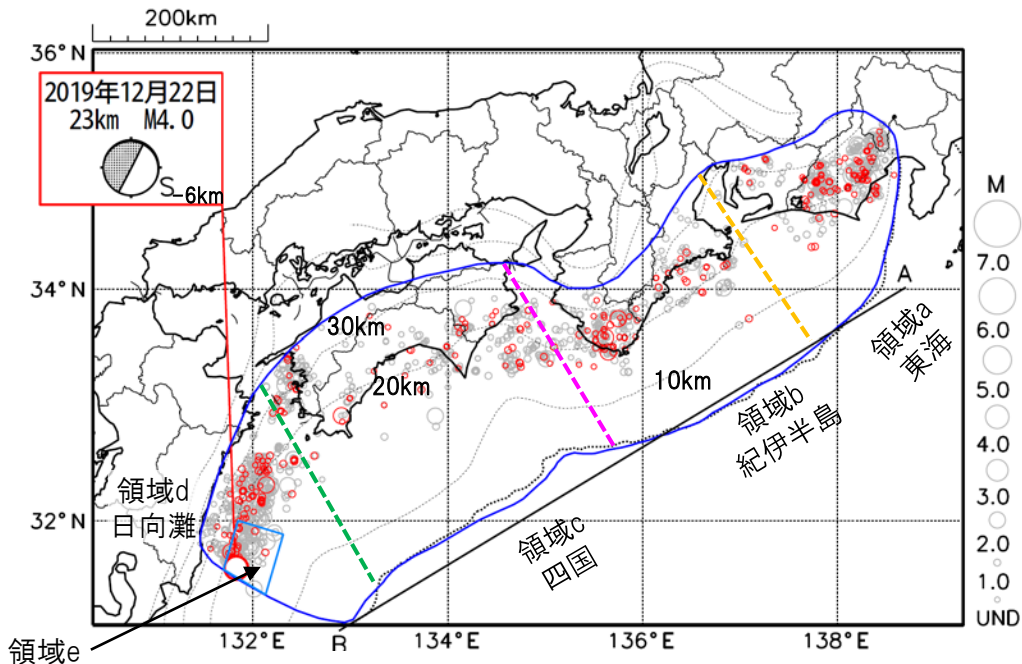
200km

36°N

2019年12月22日
23km M4.0

S

6km

34°N

32°N

30km

20km

10km

A

B

領域a
東海

領域b
紀伊半島

領域c
四国

領域d
日向灘

領域e

132°E

134°E

136°E

138°E

M
7.0
6.0
5.0
4.0
3.0
2.0
1.0
UND